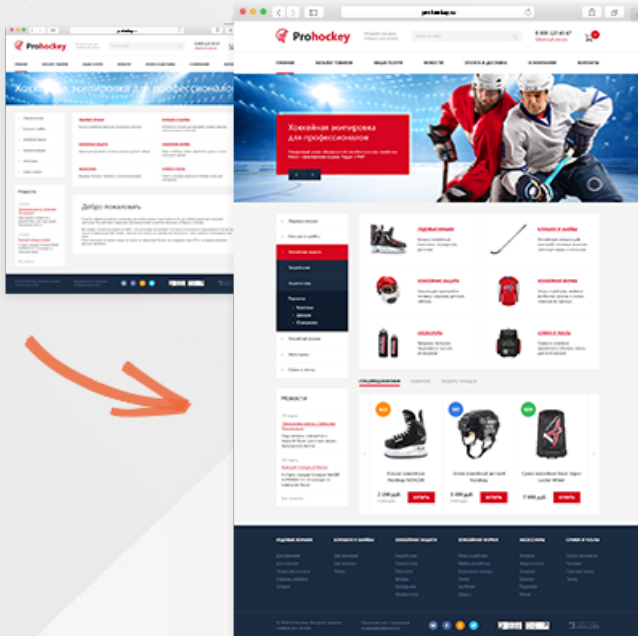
Prohockey

Хоккейная экипировка для профессионалов

Добро пожаловать

Новости

prohockey.ru

Prohockey

8 800 123 45 67

Главная

Каталог товаров

Наши услуги

Новости

Оплата и доставка

О компании

Контакты

Хоккейная экипировка для профессионалов

Коньки и клюшки

Хоккейная защита

Хоккейная форма

Аксессуары

Сумки и чехлы

Новости

Спецпредложения

Купить

Купить

Купить

Хоккейные коньки

Клюшки и шайбы

Хоккейная защита

Хоккейная форма

Аксессуары

Сумки и чехлы